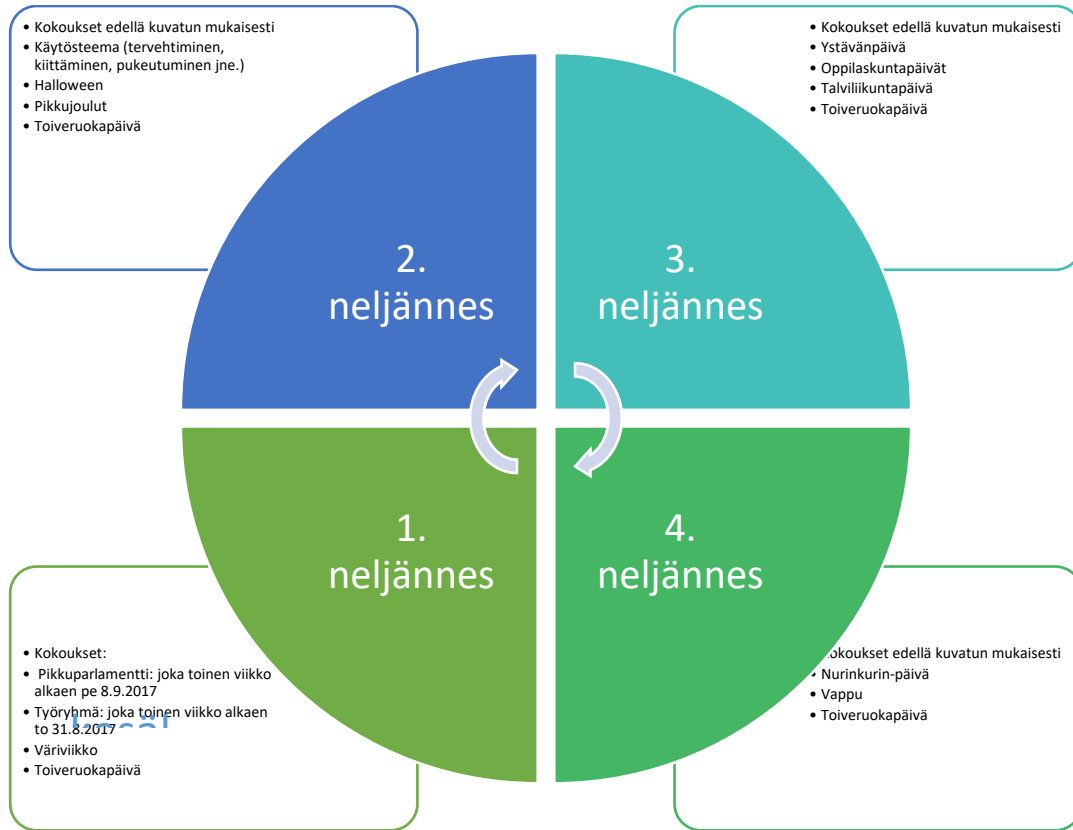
• Kokoukset edellä kuvatun mukaisesti
• Käytösteema (tervehtiminen, kiittäminen, pukeutuminen jne.)
• Halloween
• Pikkujoulut
• Toiveruokapäivä

• Kokoukset edellä kuvatun mukaisesti
• Ystävänpäivä
• Oppilaskuntapäivät
• Talviliikuntapäivä
• Toiveruokapäivä

2. neljännes

3. neljännes

1. neljännes

4. neljännes

• Kokoukset:
• Pikkuparlamentti: joka toinen viikko alkaen pe 8.9.2017
• Työryhmä: joka toinen viikko alkaen to 31.8.2017
• Väriviikko
• Toiveruokapäivä

• Kokoukset edellä kuvatun mukaisesti
• Nurinkurin-päivä
• Vappu
• Toiveruokapäivä